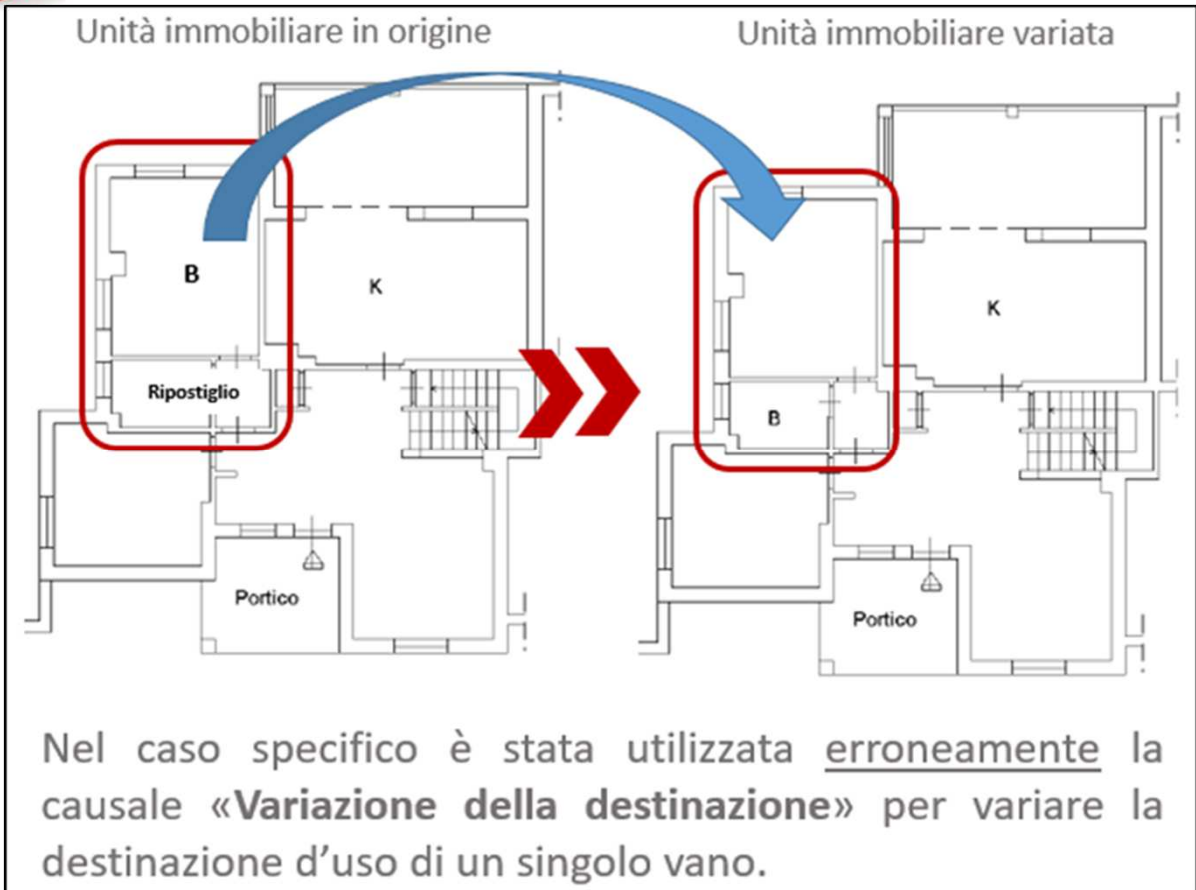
Unità immobiliare in origine

Unità immobiliare variata

B

K

Ripostiglio

Portico

K

B

Portico

Nel caso specifico è stata utilizzata erroneamente la causale «**Variazione della destinazione**» per variare la destinazione d'uso di un singolo vano.